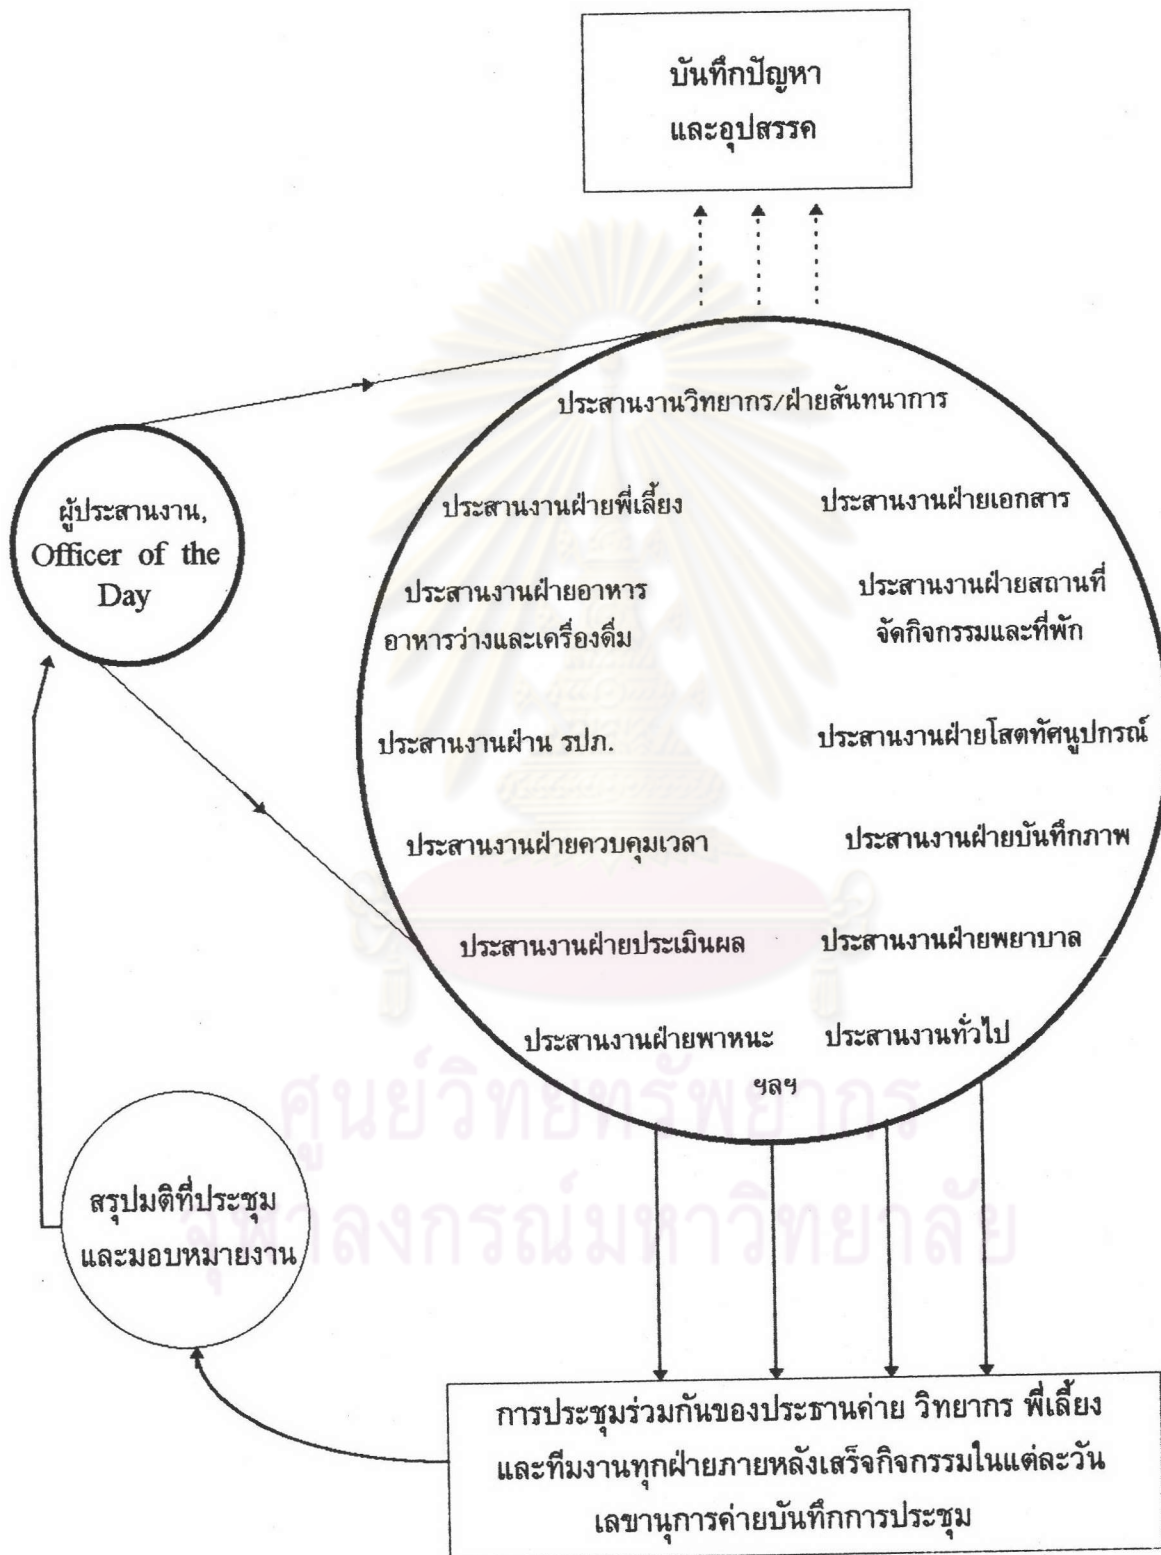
บันทึกปัญหา
และอุปสรรค

ผู้ประสานงาน,
Officer of the Day

ประสานงานวิทยากร/ฝ่ายสันทนาการ

ประสานงานฝ่ายพี่เลี้ยง

ประสานงานฝ่ายเอกสาร

ประสานงานฝ่ายอาหาร
อาหารว่างและเครื่องดื่ม

ประสานงานฝ่ายสถานที่
จัดกิจกรรมและที่พัก

ประสานงานฝ่าน รปภ.

ประสานงานฝ่ายโสตทัศนูปกรณ์

ประสานงานฝ่ายควบคุมเวลา

ประสานงานฝ่ายบันทึกภาพ

ประสานงานฝ่ายประเมินผล

ประสานงานฝ่ายพยาบาล

ประสานงานฝ่ายพาหนะ

ประสานงานทั่วไป

ฯลฯ

สรุปมติที่ประชุม
และมอบหมายงาน

การประชุมร่วมกันของประธานค่าย วิทยากร พี่เลี้ยง
และทีมงานทุกฝ่ายภายหลังเสร็จกิจกรรมในแต่ละวัน
เลขานุการค่ายบันทึกการประชุม

ศูนย์วิทยทรัพยากร
จุฬาลงกรณ์มหาวิทยาลัย